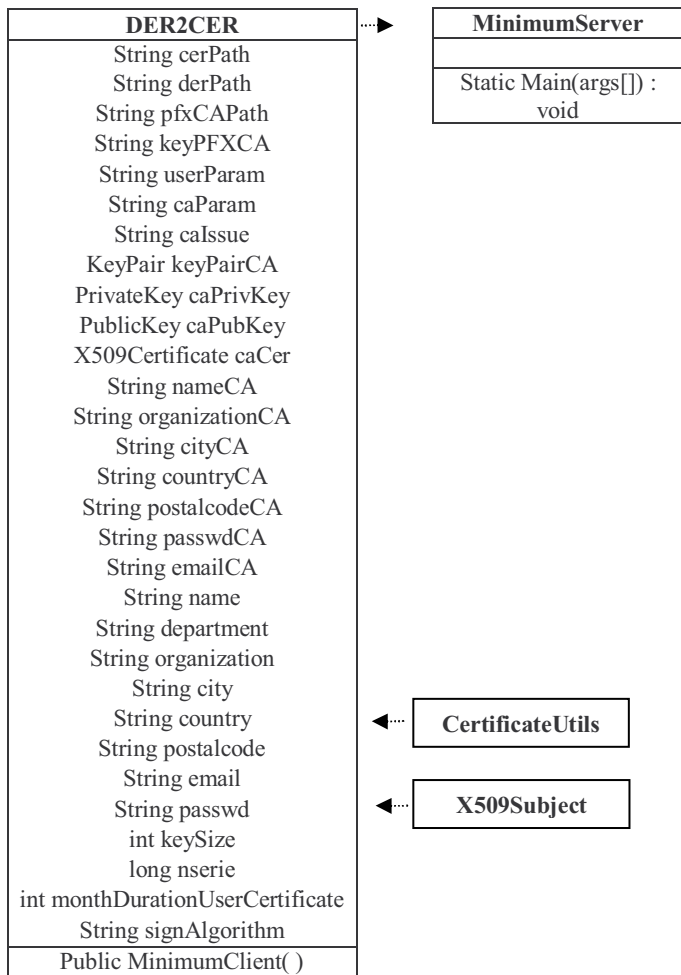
DER2CER
String cerPath
String derPath
String pfxCAPath
String keyPFXCA
String userParam
String caParam
String caIssue
KeyPair keyPairCA
PrivateKey caPrivKey
PublicKey caPubKey
X509Certificate caCer
String nameCA
String organizationCA
String cityCA
String countryCA
String postalcodeCA
String passwdCA
String emailCA
String name
String department
String organization
String city
String country
String postalcode
String email
String passwd
int keySize
long nserie
int monthDurationUserCertificate
String signAlgorithm
Public MinimumClient( )

MinimumServer

Static Main(args[]) : void

CertificateUtils

X509Subject